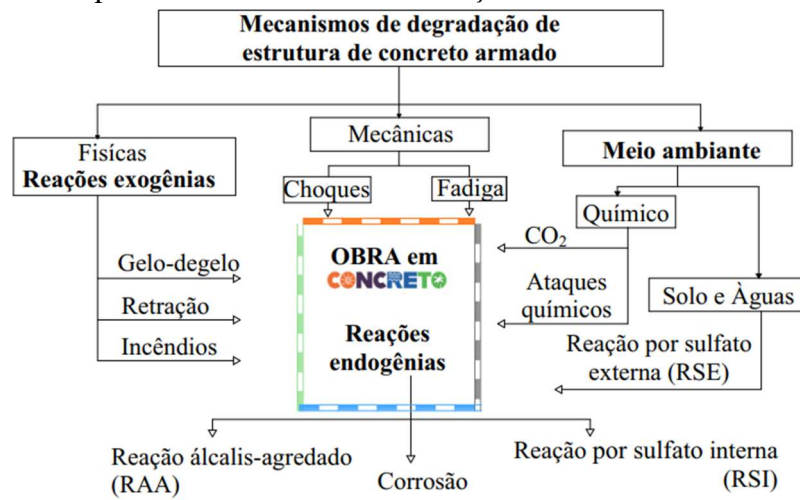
Mecanismos de degradação de estrutura de concreto armado

Mecânicas

Fisícas
Reações exogênias

Meio ambiante

Choques

Fadiga

Químico

$CO_2$

OBRA em CONCRETO

Gelo-degelo

Ataques químicos

Solo e Àguas

Retração

Reações endogênias

Incêndios

Reação por sulfato externa (RSE)

Reação álcalis-agredado (RAA)

Corrosão

Reação por sulfato interna (RSI)